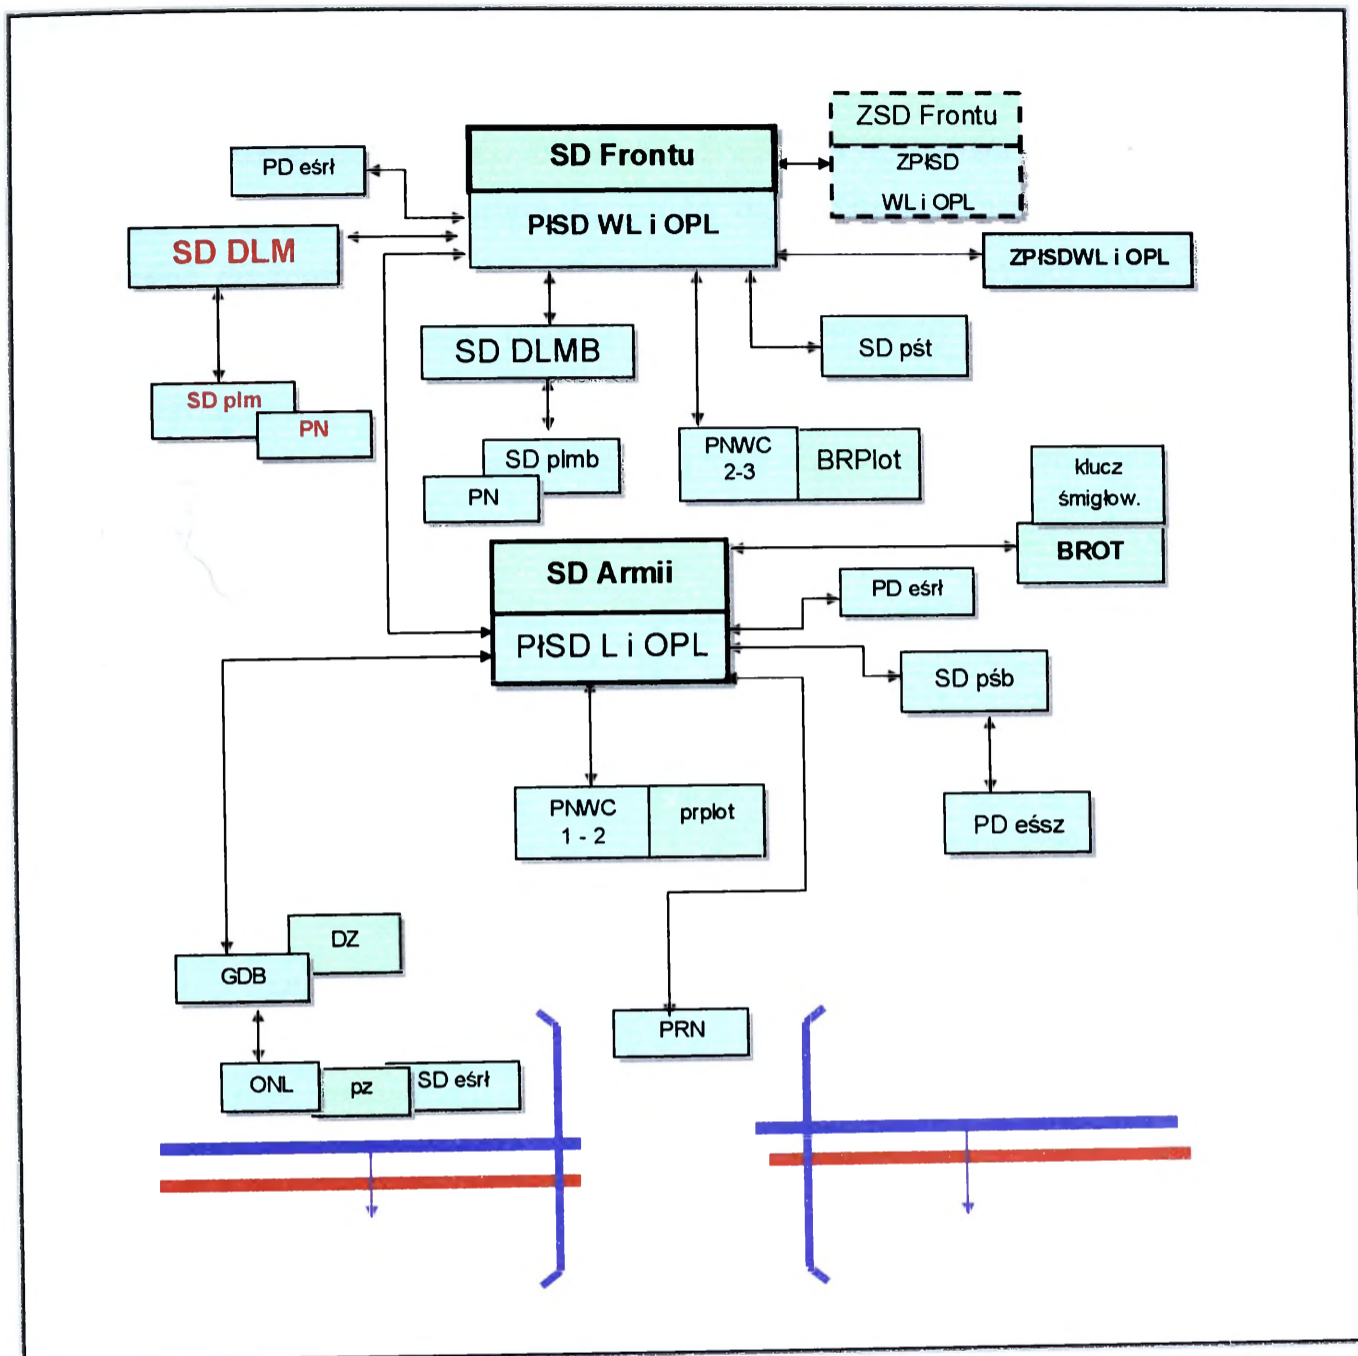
ZSD Frontu
ZPłSD
WL i OPL

SD Frontu
PłSD WL i OPL

PD eśrł

SD DLM

ZPłSDWL i OPL

SD DLMB

SD pśt

SD plm
PN

SD plmb
PN

PNWC
2-3
BRPlot

klucz
śmigłow.
BROT

SD Armii
PłSD L i OPL

PD eśrł

SD pśb

PD eśsz

PNWC
1 - 2
prplot

DZ
GDB

ONL
pz
SD eśrł

PRN